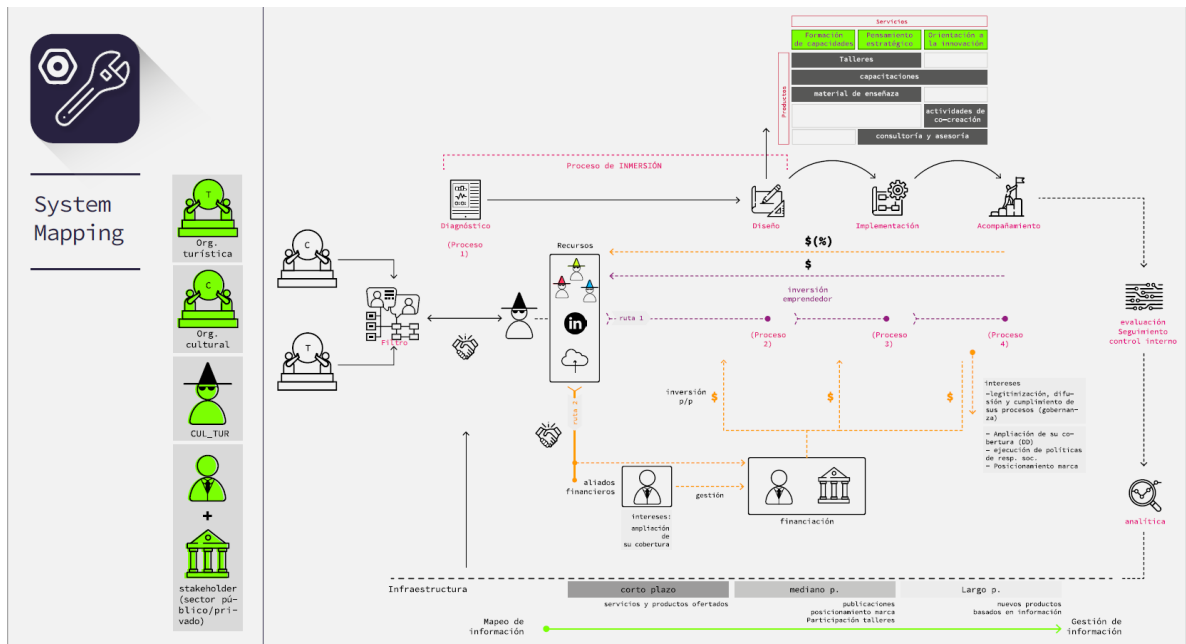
System Mapping

T
Org. turística

C
Org. cultural

CUL_TUR

+

stakeholder (sector público/privado)

Servicios

| Formación de capacidades | Pensamiento estratégico | Orientación a la innovación |
|---|---|---|
| Talleres | | |
| capacitaciones | | |
| material de enseñaza | | |
| | | actividades de co-creación |
| | consultoría y asesoría | |

Productos

Proceso de INMERSIÓN

Diagnóstico

(Proceso 1)

Diseño

Implementación

Acompañamiento

C

T

Filtro

Recursos

$(%)

$

inversión emprendedor

ruta 1

(Proceso 2)

(Proceso 3)

(Proceso 4)

evaluación Seguimiento control interno

inversión p/p

$

$

$

ruta 2

intereses
-legitimización, difusión y cumplimiento de sus procesos (gobernanza)

- Ampliación de su cobertura (DD)
- ejecución de políticas de resp. soc.
- Posicionamiento marca

aliados financieros

gestión

intereses: ampliación de su cobertura

financiación

analítica

Infraestructura

corto plazo

mediano p.

Largo p.

servicios y productos ofertados

publicaciones
posicionamiento marca
Participación talleres

nuevos productos basados en información

Mapeo de información

Gestión de información